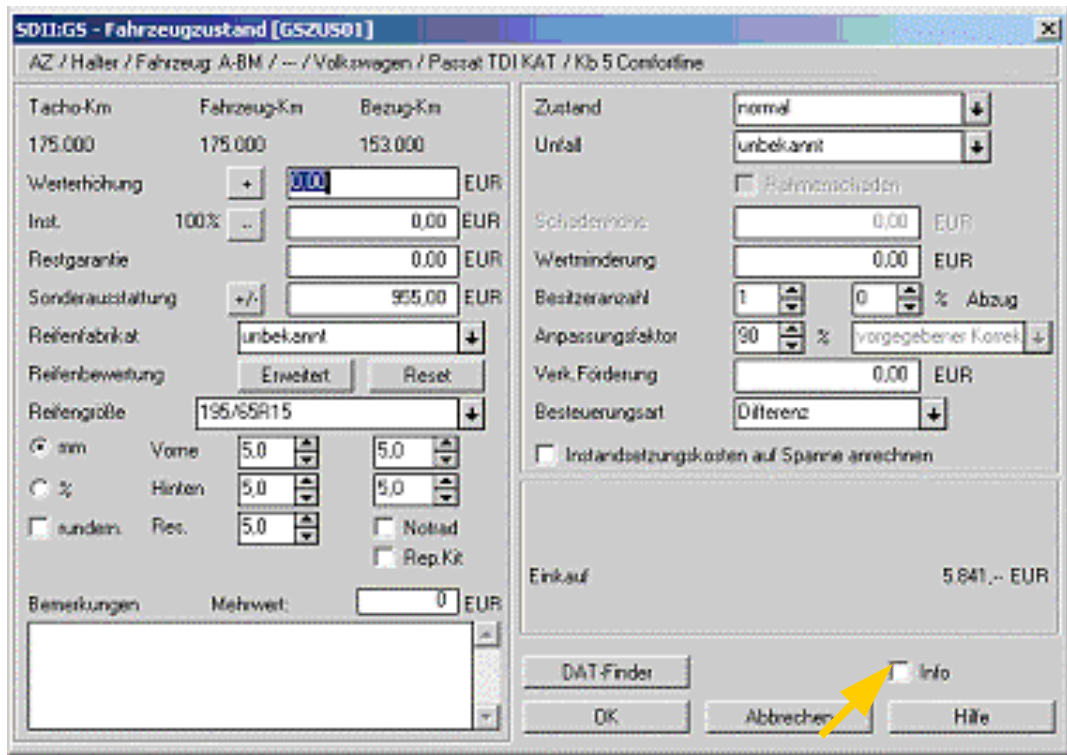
SDII:GS - Fahrzeugzustand [GSZUS01]

AZ / Halter / Fahrzeug: A-BM / --- / Volkswagen / Passat TDI KAT / Kb 5 Comfortline

| Tacho-Km | Fahrzeug-Km | Bezug-Km |
|---|---|---|
| 175.000 | 175.000 | 153.000 |

Werterhöhung + 0,00 EUR
Inst. 100% ... 0,00 EUR
Restgarantie 0,00 EUR
Sonderausstattung +/- 955,00 EUR
Reifenfabrikat unbekannt
Reifenbewertung Erweitert Reset
Reifengröße 195/65R15
mm Vorne 5,0 5,0
% Hinten 5,0 5,0
runden. Res. 5,0 Notrad
Rep.Kit
Bemerkungen Mehrwert: 0 EUR

Zustand normal
Unfall unbekannt
Rahmenschaden
Schadenhöhe 0,00 EUR
Wertminderung 0,00 EUR
Besitzeranzahl 1 0 % Abzug
Anpassungsfaktor 90 % vorgegebener Korrek
Verk.Förderung 0,00 EUR
Besteuerungsart Differenz
Instandsetzungskosten auf Spanne anrechnen

Einkauf 5.841,-- EUR

DAT-Finder Info
OK Abbrechen Hilfe